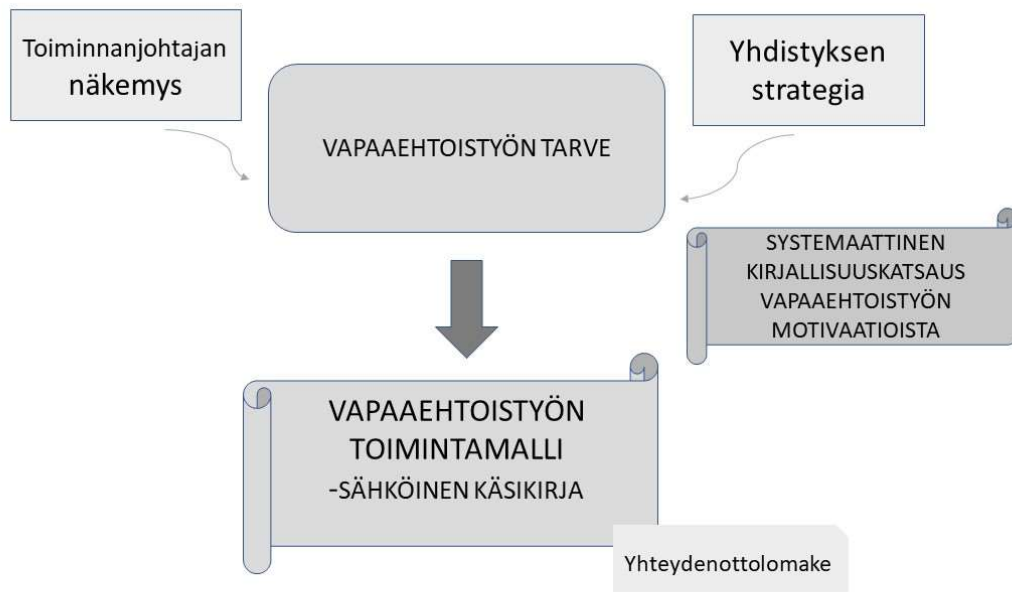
Toiminnanjohtajan näkemys

Yhdistyksen strategia

VAPAAEHTOISTYÖN TARVE

SYSTEMAATTINEN KIRJALLISUUSKATSAUS VAPAAEHTOISTYÖN MOTIVAATIOISTA

VAPAAEHTOISTYÖN TOIMINTAMALLI -SÄHKÖINEN KÄSIKIRJA

Yhteydenottolomake